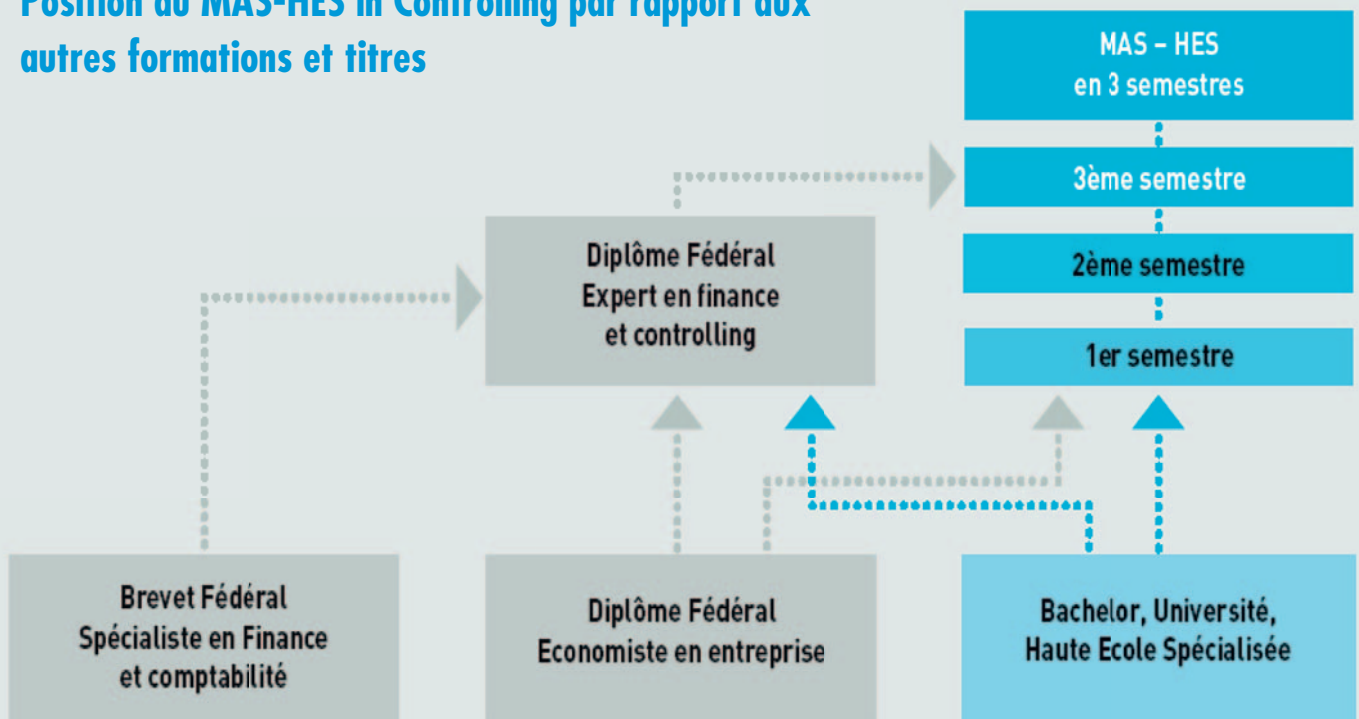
Position du MAS-HES in Controlling par rapport aux autres formations et titres

MAS – HES
en 3 semestres

3ème semestre

2ème semestre

1er semestre

Diplôme Fédéral
Expert en finance
et controlling

Brevet Fédéral
Spécialiste en Finance
et comptabilité

Diplôme Fédéral
Economiste en entreprise

Bachelor, Université,
Haute Ecole Spécialisée